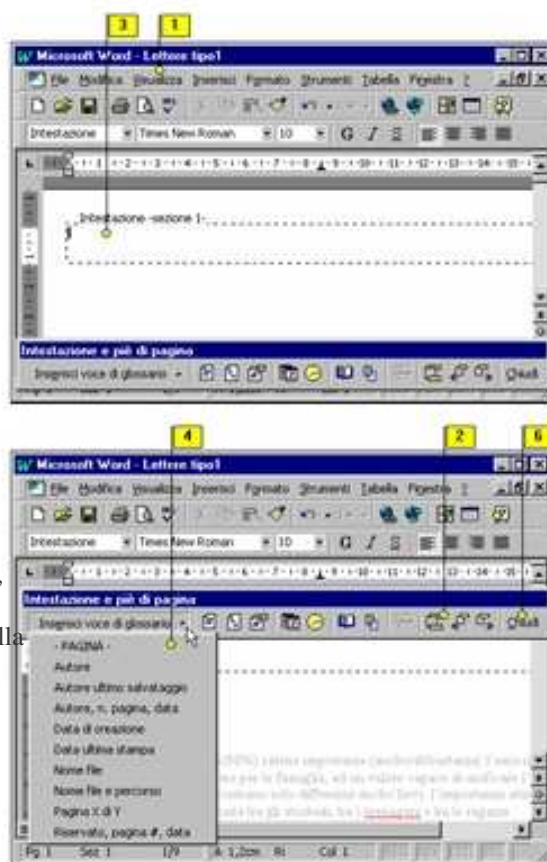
3 1

Microsoft Word - Lettere tipo1

File Modifica Visualizza Inserisci Formato Strumenti Tabella Finestra ?

Intestazione Times New Roman 10 G C S

Intestazione -sezione 1-

Intestazione e piè di pagina

Inserisci voce di glossario Chiudi

4 2 6

Microsoft Word - Lettere tipo1

File Modifica Visualizza Inserisci Formato Strumenti Tabella Finestra ?

Intestazione Times New Roman 10 G C S

Intestazione e piè di pagina

Inserisci voce di glossario Chiudi

- PAGINA -
Autore
Autore ultimo salvataggio
Autore, n. pagina, data
Data di creazione
Data ultima stampa
Nome file
Nome file e percorso
Pagina X di Y
Riservato, pagina #, data

lla

Pg 1 Sez 1 1/9 A 1,2cm Ri Col 1